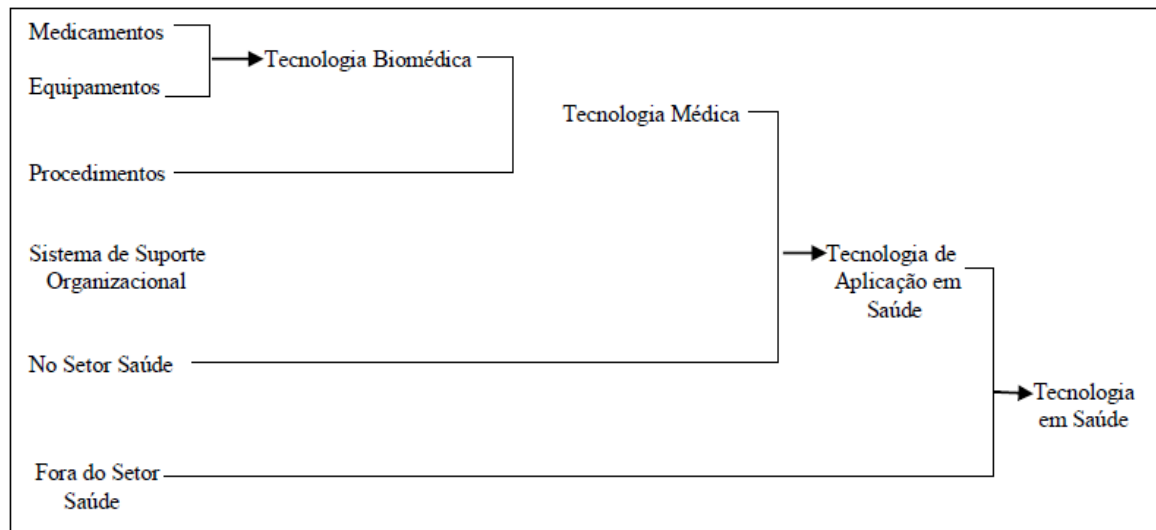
Medicamentos

Equipamentos

Tecnologia Biomédica

Tecnologia Médica

Procedimentos

Sistema de Suporte Organizacional

Tecnologia de Aplicação em Saúde

No Setor Saúde

Tecnologia em Saúde

Fora do Setor Saúde